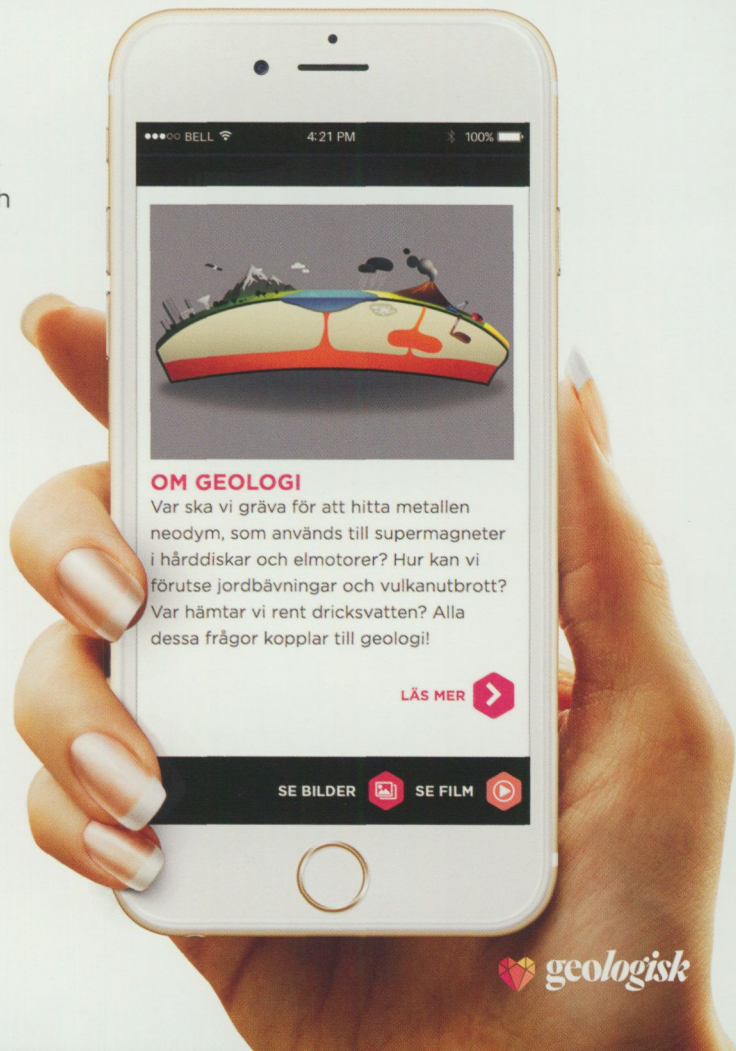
n

●●●○○ BELL 4:21 PM 100%

OM GEOLOGI
Var ska vi gräva för att hitta metallen neodym, som används till supermagneter i hårddiskar och elmotorer? Hur kan vi förutse jordbävningar och vulkanutbrott? Var hämtar vi rent dricksvatten? Alla dessa frågor kopplar till geologi!

LÄS MER

SE BILDER SE FILM

geologisk